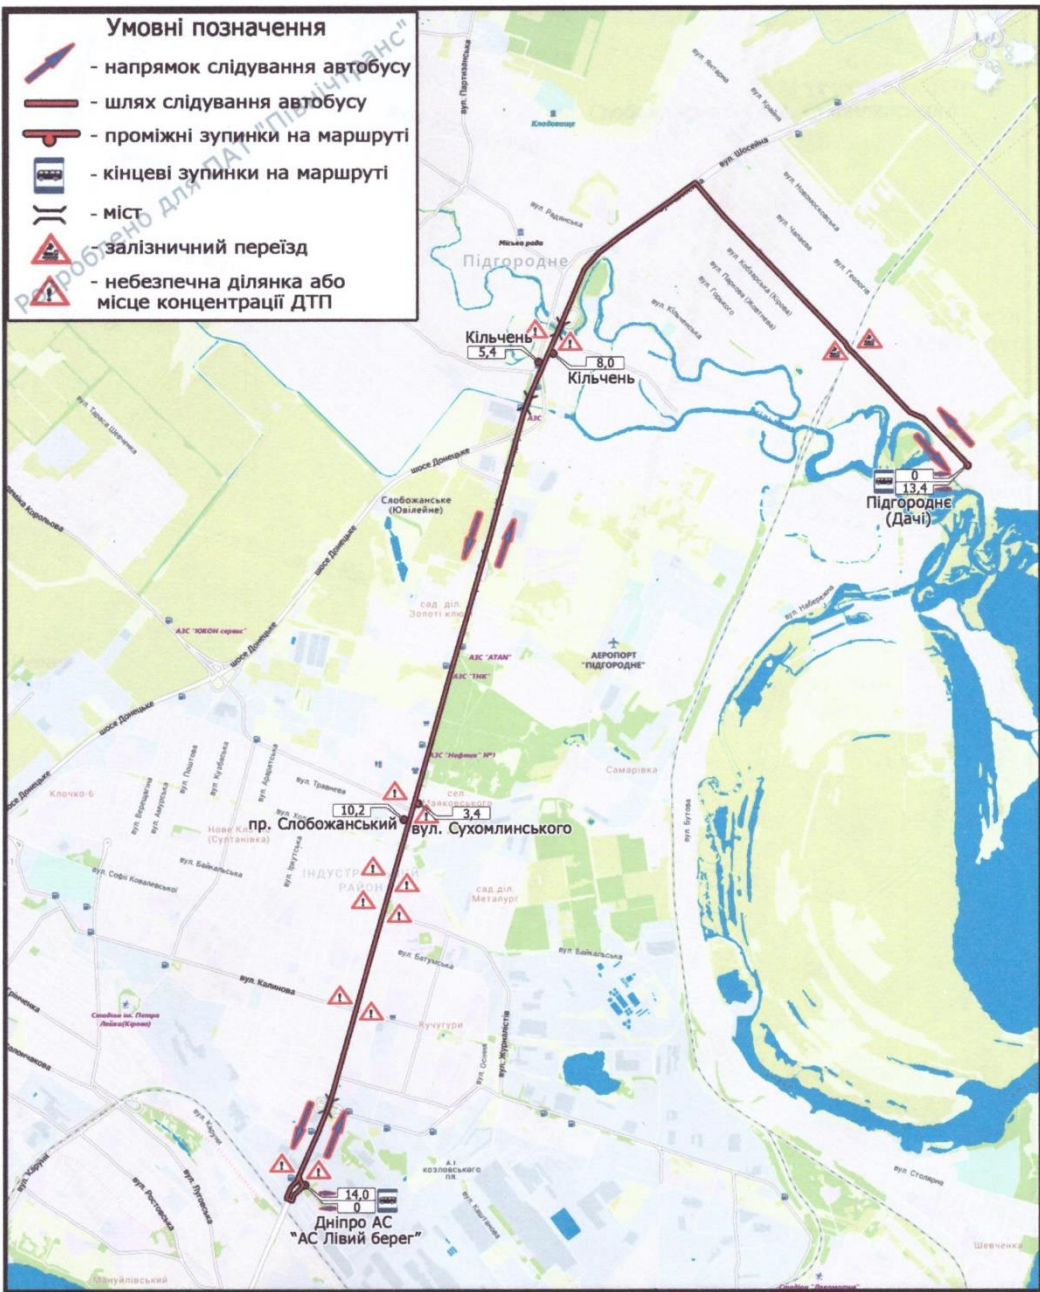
Умовні позначення
- напрямок слідування автобусу
- шлях слідування автобусу
- проміжні зупинки на маршруті
- кінцеві зупинки на маршруті
- міст
- залізничний переїзд
- небезпечна ділянка або місце концентрації ДТП

Розроблено для ПАТ "Південтранс"

вул. Партизанська
вул. Ягідна
вул. Шосейна
вул. Радянська
Міська рада
Підгородне
вул. Новомосковська
вул. Чапаєва
вул. Гагарина
вул. Кобзарська (Крупи)
вул. Паркова (Жовтнева)
вул. Горького
вул. Кільчевська

Кільчень
5,4
8,0
Кільчень

0
13,4
Підгородне (Дачі)

шосе Донецьке
Слобожанське (Ювілейне)
АЗС "ЮКОН сервіс"
сад. діл. Золоті ключі
АЗС "АТАН"
АЗС "ТНК"
АЕРОПОРТ "ПІДГОРОДНЕ"
АЗС "Нафтан" №3
Самарівка
вул. Набережна
вул. Бутова

Клочко-6
вул. Травнева
10,2
3,4
пр. Слобожанський
вул. Сухомлинського
Нове Клочко (Султанівка)
вул. Софії Ковалевської
вул. Байкальська
ІНДУСТРІАЛЬНИЙ РАЙОН
сад діл. Металург
вул. Батумська
вул. Калинова
Кучугури
вул. Журналістів
вул. Осіння

14,0
0
Дніпро АС "АС Лівий берег"
вул. Карума
вул. Ростовська
вул. Луганська
вул. Столярна
Шевченко
Мануйлівський